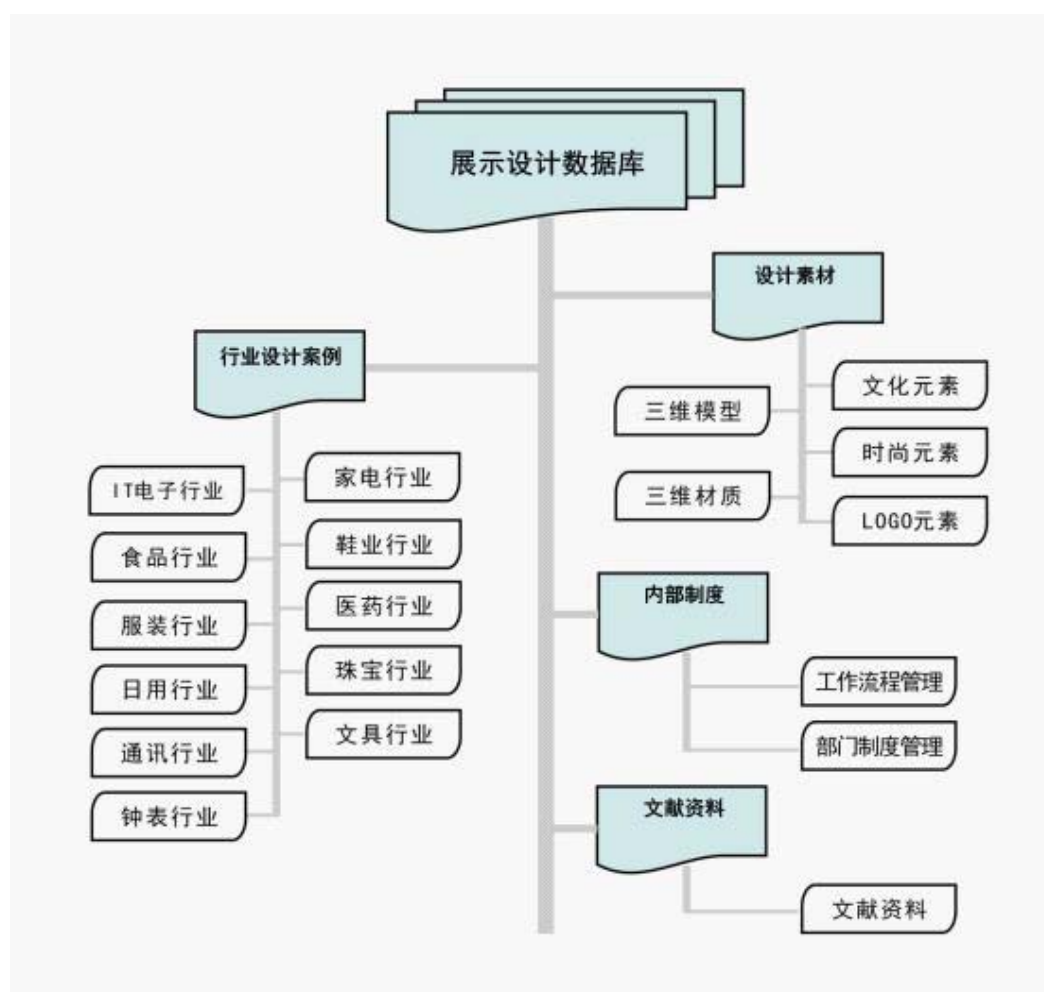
展示设计数据库

设计素材

行业设计案例

三维模型

文化元素

时尚元素

三维材质

LOGO元素

IT电子行业

家电行业

食品行业

鞋业行业

服装行业

医药行业

日用行业

珠宝行业

通讯行业

文具行业

钟表行业

内部制度

工作流程管理

部门制度管理

文献资料

文献资料